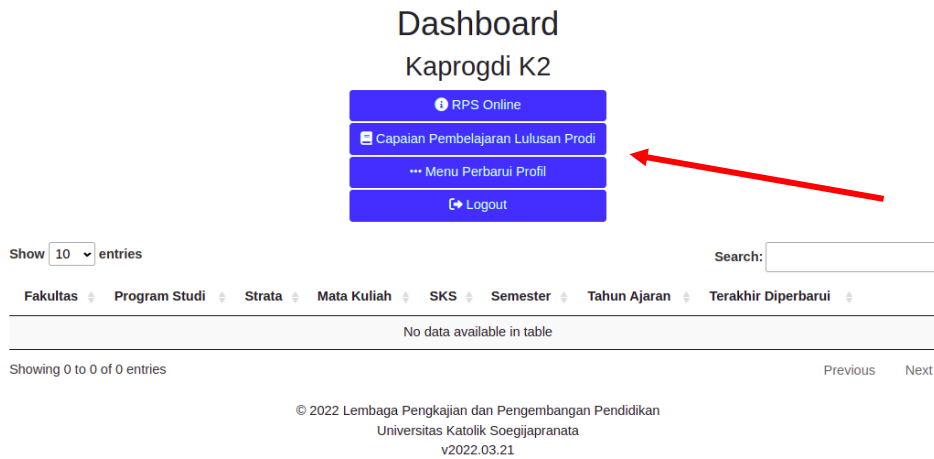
Dashboard

Kaprogdi K2

RPS Online

Capaian Pembelajaran Lulusan Prodi

••• Menu Perbarui Profil

Logout

Show 10 entries

Search:

| Fakultas | Program Studi | Strata | Mata Kuliah | SKS | Semester | Tahun Ajaran | Terakhir Diperbarui |
|---|---|---|---|---|---|---|---|
| No data available in table | | | | | | | |

Showing 0 to 0 of 0 entries

Previous Next

© 2022 Lembaga Pengkajian dan Pengembangan Pendidikan
Universitas Katolik Soegijapranata
v2022.03.21